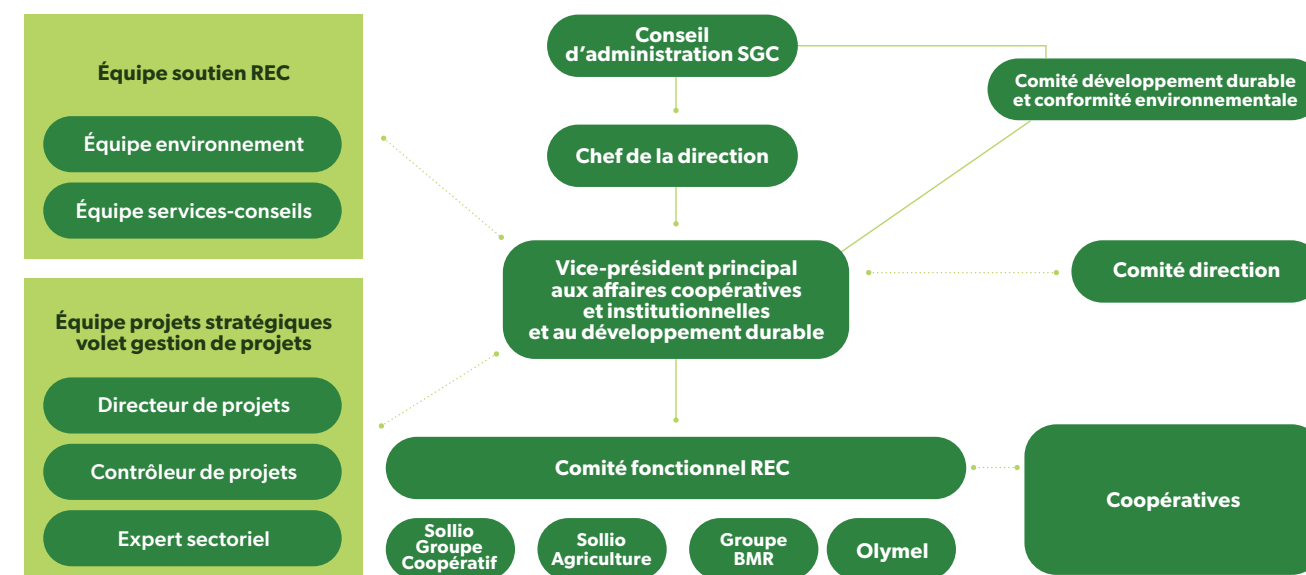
Équipe soutien REC

Équipe environnement

Équipe services-conseils

Équipe projets stratégiques volet gestion de projets

Directeur de projets

Contrôleur de projets

Expert sectoriel

Conseil d'administration SGC

Chef de la direction

Vice-président principal aux affaires coopératives et institutionnelles et au développement durable

Comité fonctionnel REC

Sollio Groupe Coopératif

Sollio Agriculture

Groupe BMR

Olymel

Comité développement durable et conformité environnementale

Comité direction

Coopératives